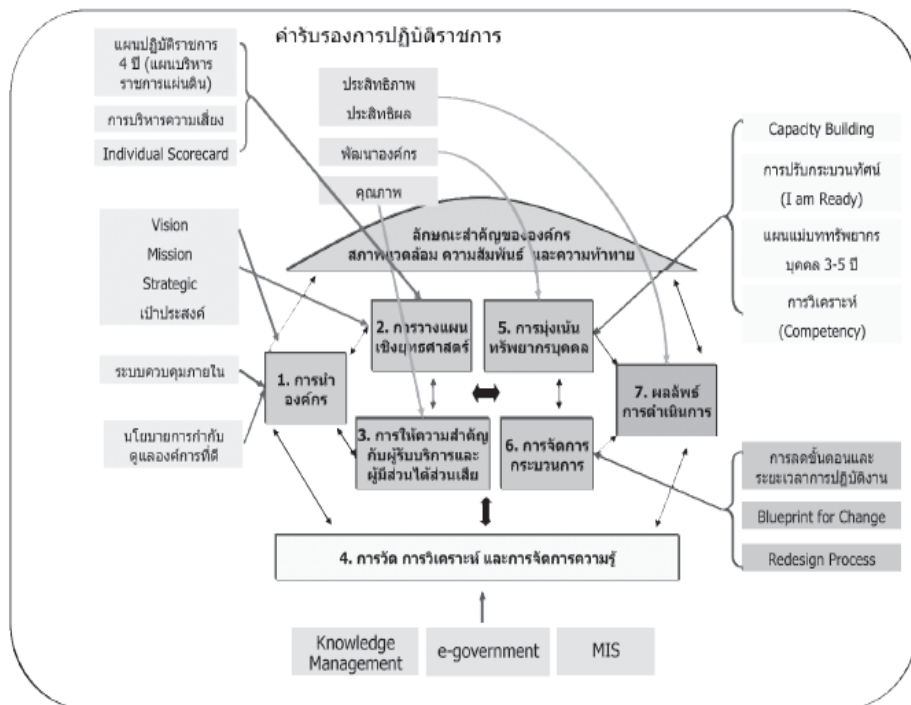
คำรับรองการปฏิบัติราชการ

แผนปฏิบัติราชการ 4 ปี (แผนบริหารราชการแผ่นดิน)

การบริหารความเสี่ยง

Individual Scorecard

ประสิทธิภาพ ประสิทธิผล

พัฒนาองค์กร

คุณภาพ

Capacity Building

การปรับกระบวนทัศน์ (I am Ready)

แผนแม่บททรัพยากรบุคคล 3-5 ปี

การวิเคราะห์ (Competency)

Vision

Mission

Strategic

เป้าประสงค์

ลักษณะสำคัญขององค์กร สภาพแวดล้อม ความสัมพันธ์ และความท้าทาย

2. การวางแผนเชิงยุทธศาสตร์

5. การมุ่งเน้นทรัพยากรบุคคล

ระบบควบคุมภายใน

1. การนำองค์กร

7. ผลลัพธ์การดำเนินการ

นโยบายการกำกับดูแลองค์การที่ดี

3. การให้ความสำคัญกับผู้รับบริการและผู้มีส่วนได้ส่วนเสีย

6. การจัดการกระบวนการ

การลดขั้นตอนและระยะเวลาการปฏิบัติงาน

Blueprint for Change

Redesign Process

4. การวัด การวิเคราะห์ และการจัดการความรู้

Knowledge Management

e-government

MIS